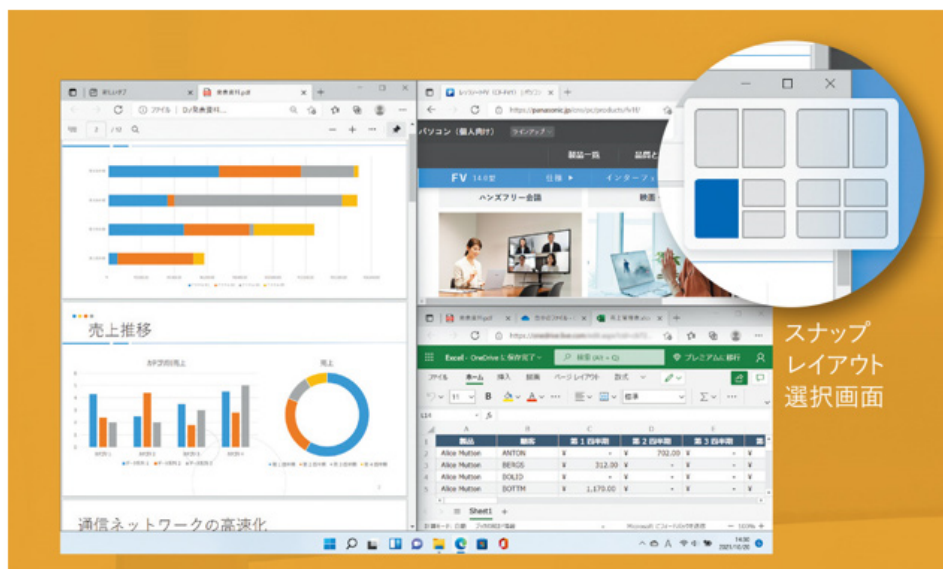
新しいタブ

発表資料.pdf

ファイル | D:/発表資料...

2 /12

売上推移

カテゴリ別売上

売上

通信ネットワークの高速化

https://panasonic.jp/cns/pc/products/fv1/

パソコン（個人向け）

ラインアップ

製品一覧

FV 14.0型

仕様

インターフェ

ハンズフリー会議

https://

Excel - OneDrive に保存完了

検索 (Alt + Q)

プレミアムに移行

ファイル ホーム 挿入 描画 ページ レイアウト 数式

標準

| | A | B | C | D | E |
|---|---|---|---|---|---|
| 1 | 製品 | 顧客 | 第 1 四半期 | 第 2 四半期 | 第 3 四半期 |
| 2 | Alice Mutton | ANTON | ¥ - | ¥ 702.00 | ¥ - |
| 3 | Alice Mutton | BERGS | ¥ 312.00 | ¥ - | ¥ - |
| 4 | Alice Mutton | BOLID | ¥ - | ¥ - | ¥ - |
| 5 | Alice Mutton | BOTTM | ¥ 1,170.00 | ¥ - | ¥ - |

Sheet1

スナップ
レイアウト
選択画面